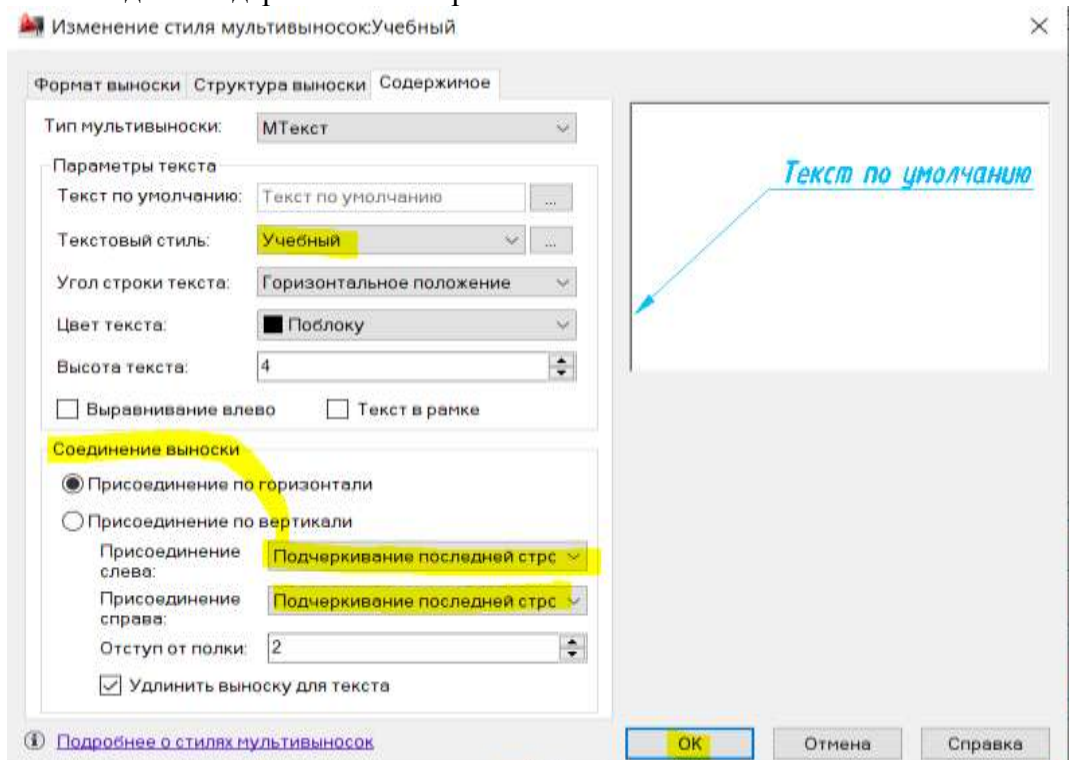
Изменение стиля мультивыносок:Учебный

×

Формат выноски | Структура выноски | Содержимое

Тип мультивыноски: МТекст

Параметры текста

Текст по умолчанию: Текст по умолчанию ...

Текстовый стиль: Учебный ...

Угол строки текста: Горизонтальное положение

Цвет текста: Поблоку

Высота текста: 4

Выравнивание влево

Текст в рамке

Соединение выноски

Присоединение по горизонтали

Присоединение по вертикали

Присоединение слева: Подчеркивание последней стро

Присоединение справа: Подчеркивание последней стро

Отступ от полки: 2

Удлинить выноску для текста

Текст по умолчанию

Подробнее о стилях мультивыносок

OK

Отмена

Справка